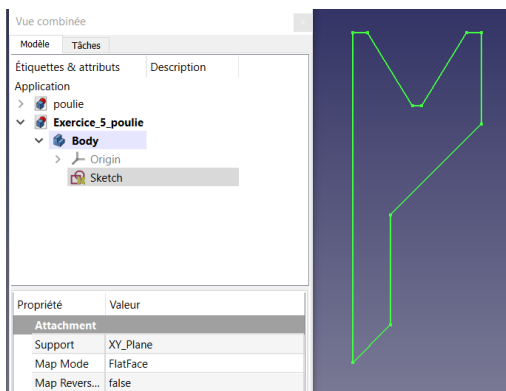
Vue combinée

Modèle Tâches

Étiquettes & attributs Description

Application

poulie

Exercice_5_poulie

Body

Origin

Sketch

| Propriété | Valeur |
|---|---|
| Attachment | |
| Support | XY_Plane |
| Map Mode | FlatFace |
| Map Revers... | false |